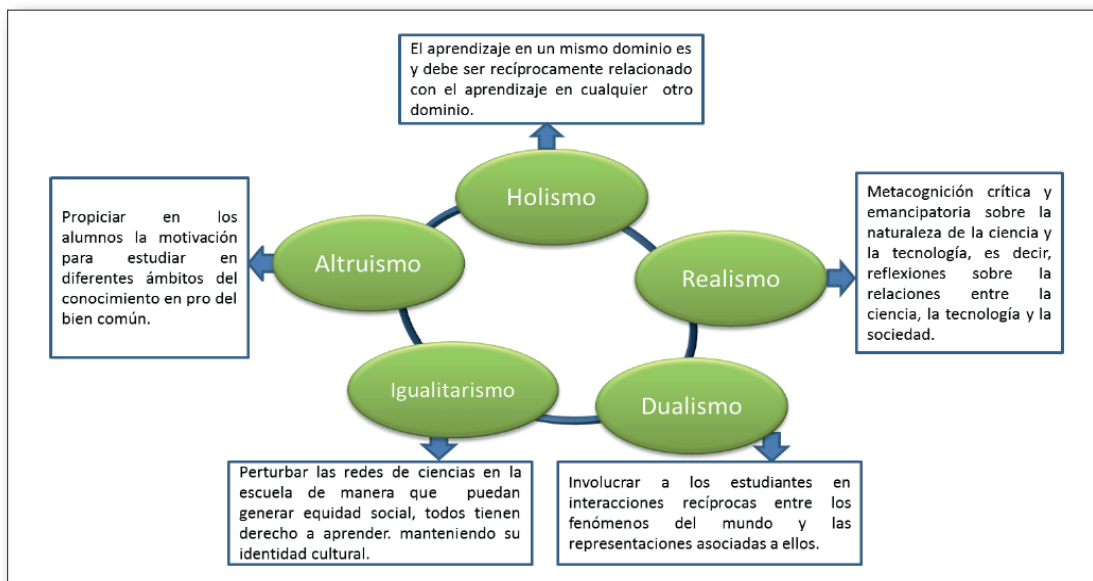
El aprendizaje en un mismo dominio es y debe ser recíprocamente relacionado con el aprendizaje en cualquier otro dominio.

Holismo

Propiciar en los alumnos la motivación para estudiar en diferentes ámbitos del conocimiento en pro del bien común.

Altruismo

Realismo

Metacognición crítica y emancipatoria sobre la naturaleza de la ciencia y la tecnología, es decir, reflexiones sobre la relaciones entre la ciencia, la tecnología y la sociedad.

Igualitarismo

Dualismo

Perturbar las redes de ciencias en la escuela de manera que puedan generar equidad social, todos tienen derecho a aprender. manteniendo su identidad cultural.

Involucrar a los estudiantes en interacciones recíprocas entre los fenómenos del mundo y las representaciones asociadas a ellos.